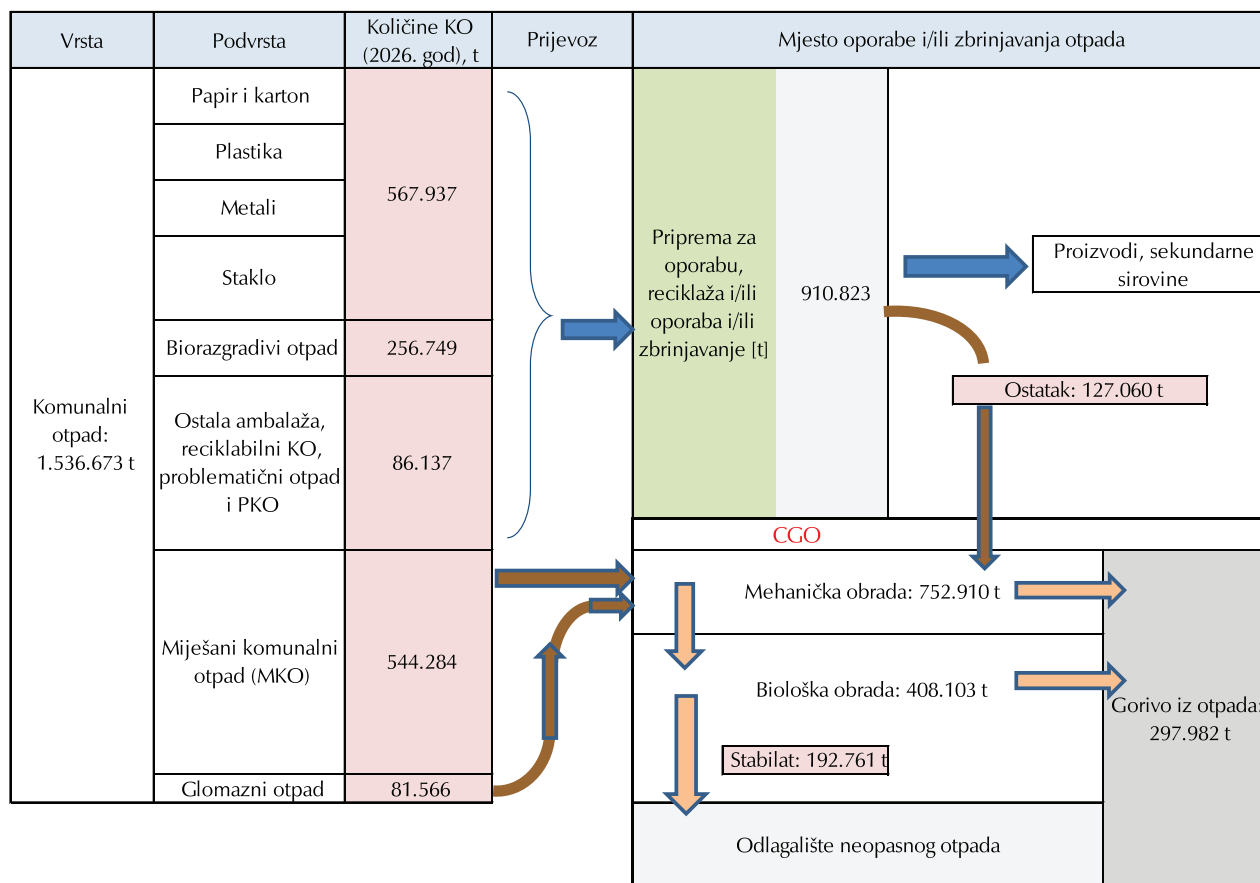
| Vrsta | Podvrsta | Količine KO (2026. god), t | Prijevoz | Mjesto oporabe i/ili zbrinjavanja otpada |
|---|---|---|---|---|
| Komunalni otpad: 1.536.673 t | Papir i karton | 567.937 | | |
| | Plastika | | | |
| | Metali | | | |
| | Staklo | | | |
| | Biorazgradivi otpad | 256.749 | | |
| | Ostala ambalaža, reciklabilni KO, problematični otpad i PKO | 86.137 | | |
| | Miješani komunalni otpad (MKO) | 544.284 | | |
| | Glomazni otpad | 81.566 | | |

Priprema za oporabu, reciklaža i/ili oporaba i/ili zbrinjavanje [t]

910.823

Proizvodi, sekundarne sirovine

Ostatak: 127.060 t

CGO

Mehanička obrada: 752.910 t

Biološka obrada: 408.103 t

Stabilat: 192.761 t

Gorivo iz otpada: 297.982 t

Odlagalište neopasnog otpada